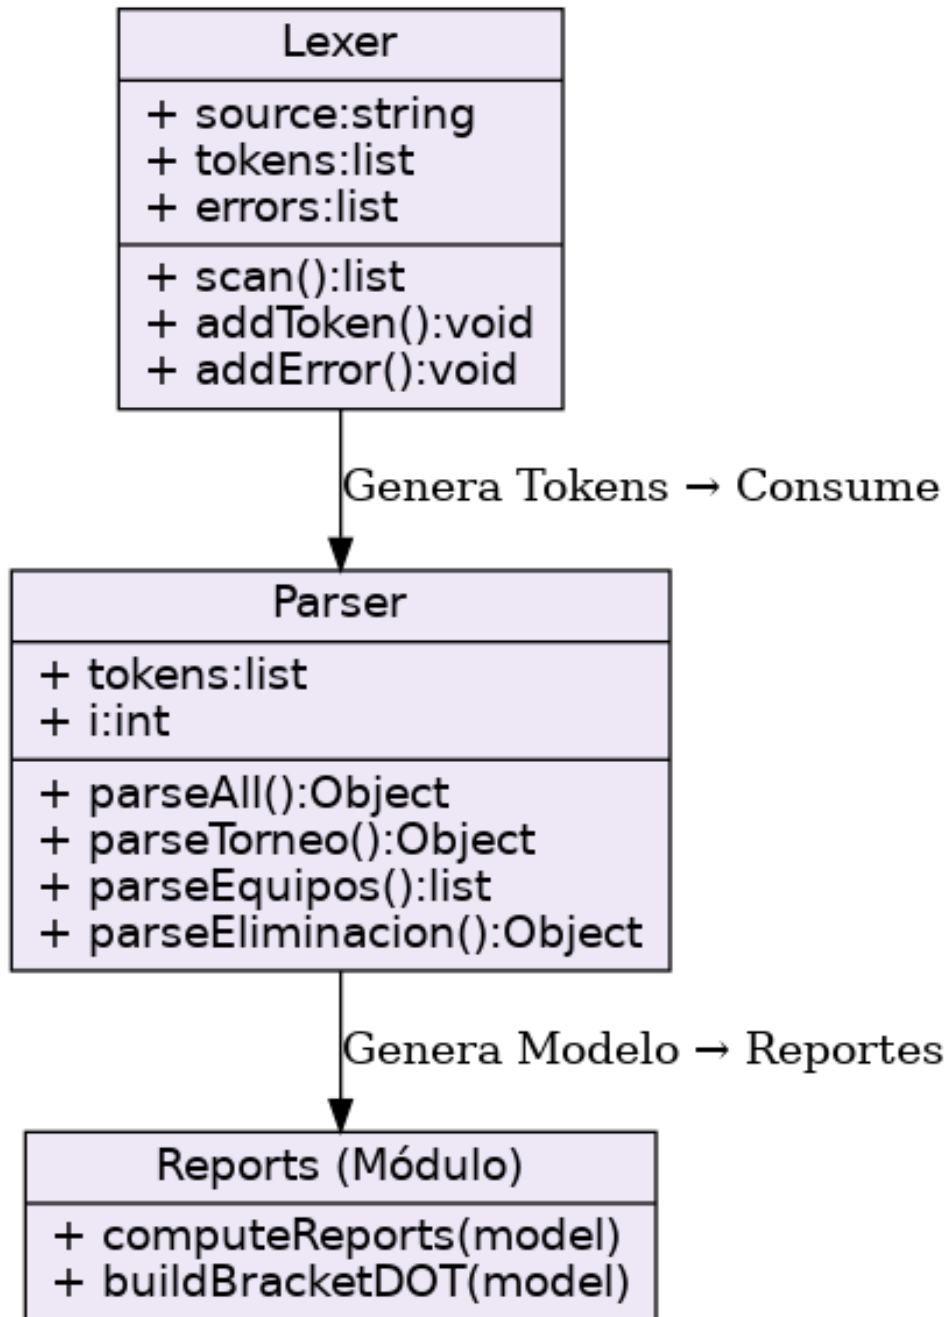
Lexer

+ source:string
+ tokens:list
+ errors:list

+ scan():list
+ addToken():void
+ addError():void

Genera Tokens → Consume

Parser

+ tokens:list
+ i:int

+ parseAll():Object
+ parseTorneo():Object
+ parseEquipos():list
+ parseEliminacion():Object

Genera Modelo → Reportes

Reports (Módulo)

+ computeReports(model)
+ buildBracketDOT(model)